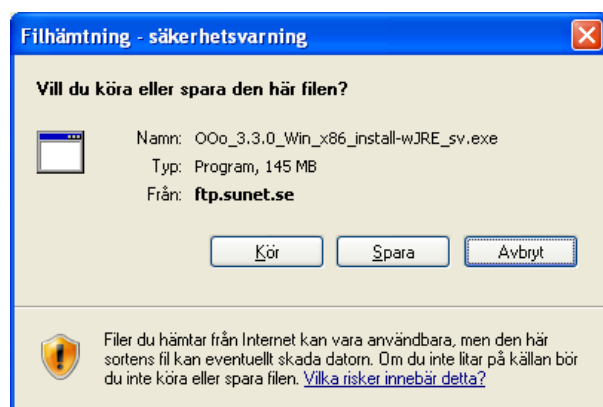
Filhämtning - säkerhetsvarning

Vill du köra eller spara den här filen?

Namn: OOo_3.3.0_Win_x86_install-wJRE_sv.exe
Typ: Program, 145 MB
Från: ftp.sunet.se

Kör
Spara
Avbryt

Filer du hämtar från Internet kan vara användbara, men den här sortens fil kan eventuellt skada datorn. Om du inte litar på källan bör du inte köra eller spara filen. Vilka risker innebär detta?